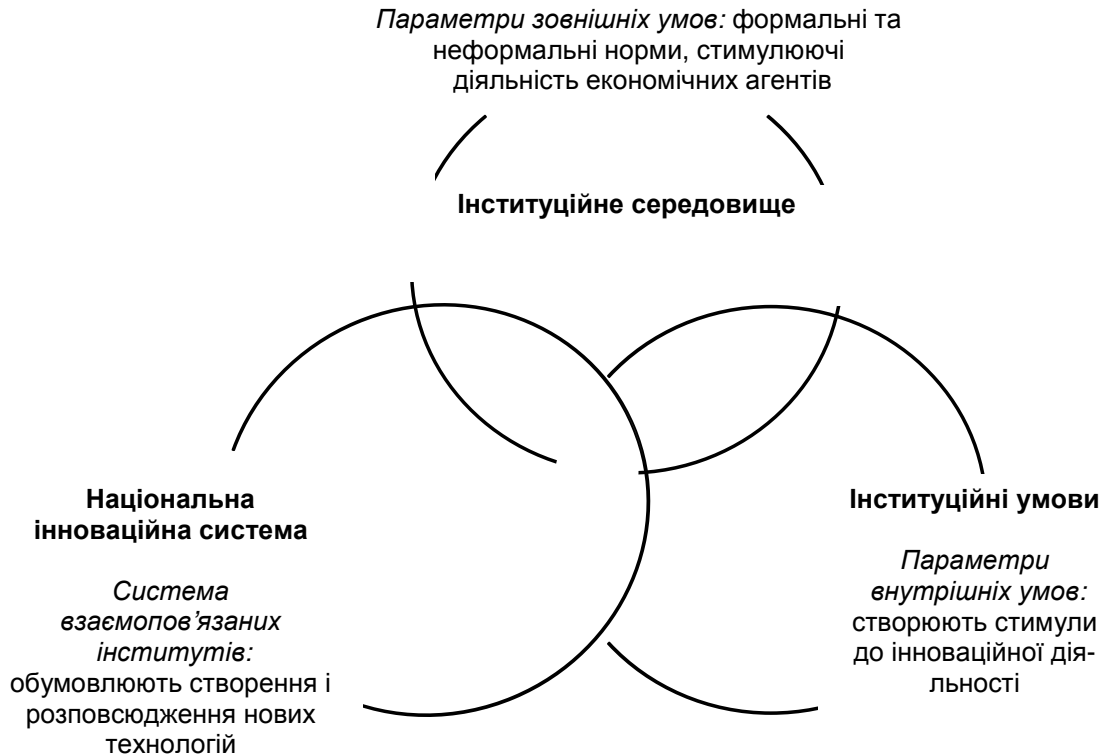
*Параметри зовнішніх умов:* формальні та неформальні норми, стимулюючі діяльність економічних агентів

**Інституційне середовище**

**Національна інноваційна система**

*Система взаємопов'язаних інститутів:* обумовлюють створення і розповсюдження нових технологій

**Інституційні умови**

*Параметри внутрішніх умов:* створюють стимули до інноваційної діяльності